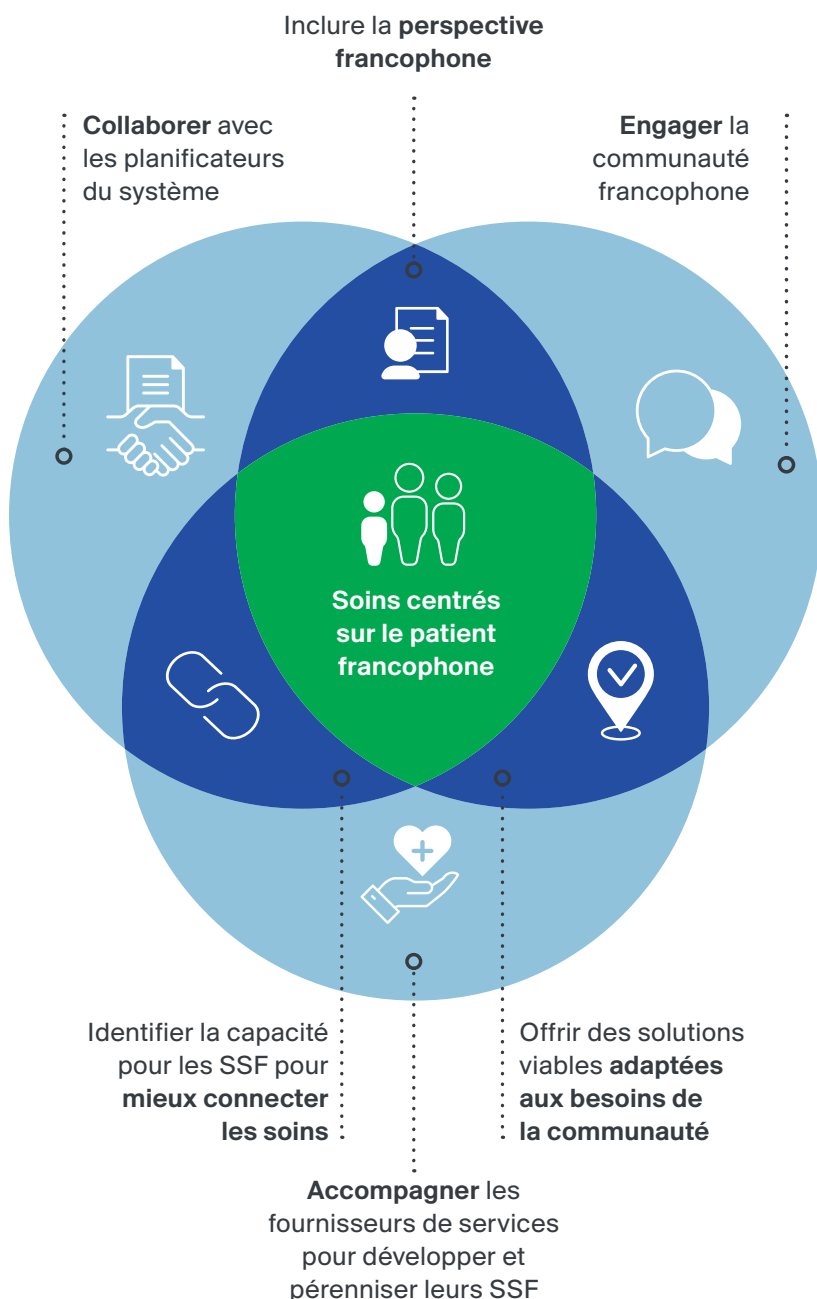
Inclure la **perspective francophone**

**Collaborer** avec les planificateurs du système

**Engager** la communauté francophone

Soins centrés sur le patient francophone

Identifier la capacité pour les SSF pour **mieux connecter les soins**

Offrir des solutions viables **adaptées aux besoins de la communauté**

**Accompagner** les fournisseurs de services pour développer et pérenniser leurs SSF